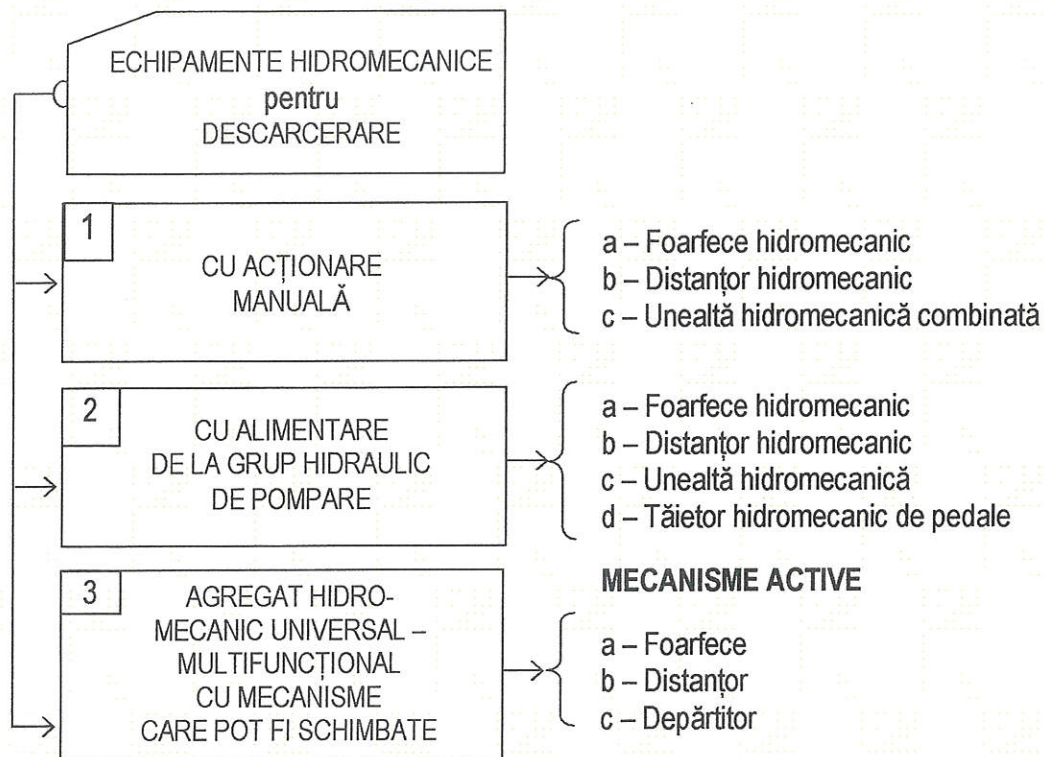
ECHIPAMENTE HIDROMECANICE
pentru
DESCARCERARE

1

CU ACȚIONARE MANUALĂ

a – Foarfece hidromecanic
b – Distanțor hidromecanic
c – Unealtă hidromecanică combinată

2

CU ALIMENTARE DE LA GRUP HIDRAULIC DE POMPARE

a – Foarfece hidromecanic
b – Distanțor hidromecanic
c – Unealtă hidromecanică
d – Tăietor hidromecanic de pedale

3

AGREGAT HIDROMECANIC UNIVERSAL – MULTIFUNCȚIONAL CU MECANISME CARE POT FI SCHIMBATE

MECANISME ACTIVE

a – Foarfece
b – Distanțor
c – Depărtitor